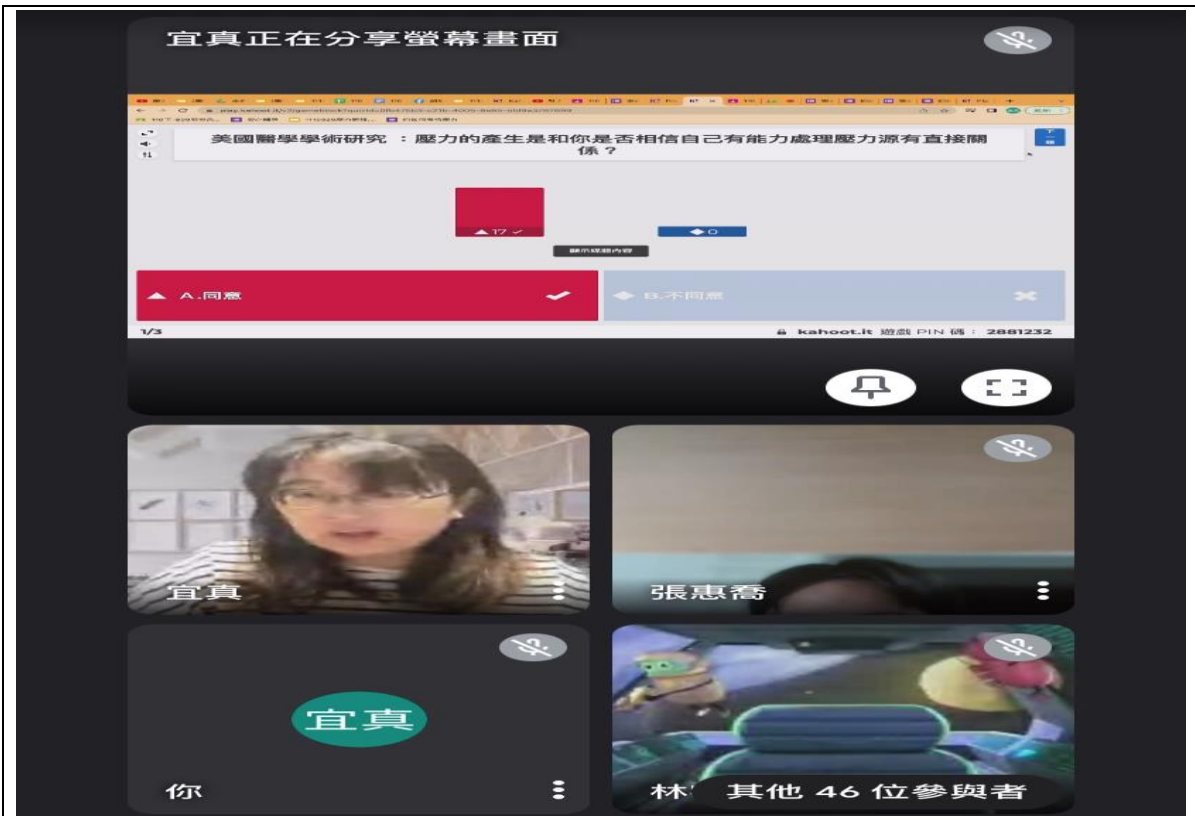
宜真正在分享螢幕畫面

美國醫學學術研究 ：壓力的產生是和你是否相信自己有能力處理壓力源有直接關係？

▲ 17 ✓

◆ 0

顯示媒體內容

▲ A.同意

◆ B.不同意

1/3

kahoot.it 遊戲 PIN 碼： 2881232

宜真

張惠喬

宜真

你

林

其他 46 位參與者